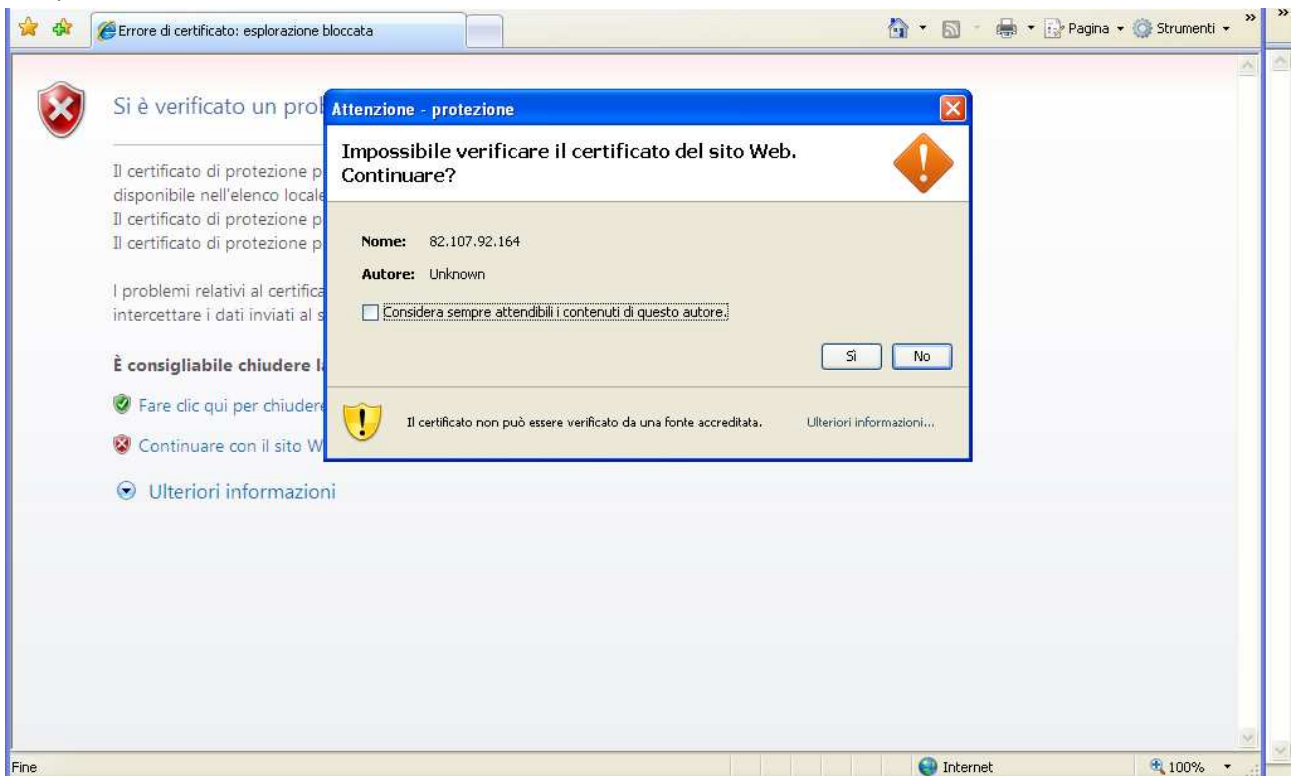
Errore di certificato: esplorazione bloccata

Pagina ▾ Strumenti ▾

Si è verificato un prob

Il certificato di protezione p disponibile nell'elenco locale
Il certificato di protezione p
Il certificato di protezione p

I problemi relativi al certifica intercettare i dati inviati al s

È consigliabile chiudere l

Fare clic qui per chiudere

Continuare con il sito W

Ulteriori informazioni

Attenzione - protezione

Impossibile verificare il certificato del sito Web. Continuare?

Nome: 82.107.92.164

Autore: Unknown

Considera sempre attendibili i contenuti di questo autore.

Sì

No

Il certificato non può essere verificato da una fonte accreditata.

Ulteriori informazioni...

Fine

Internet

100%